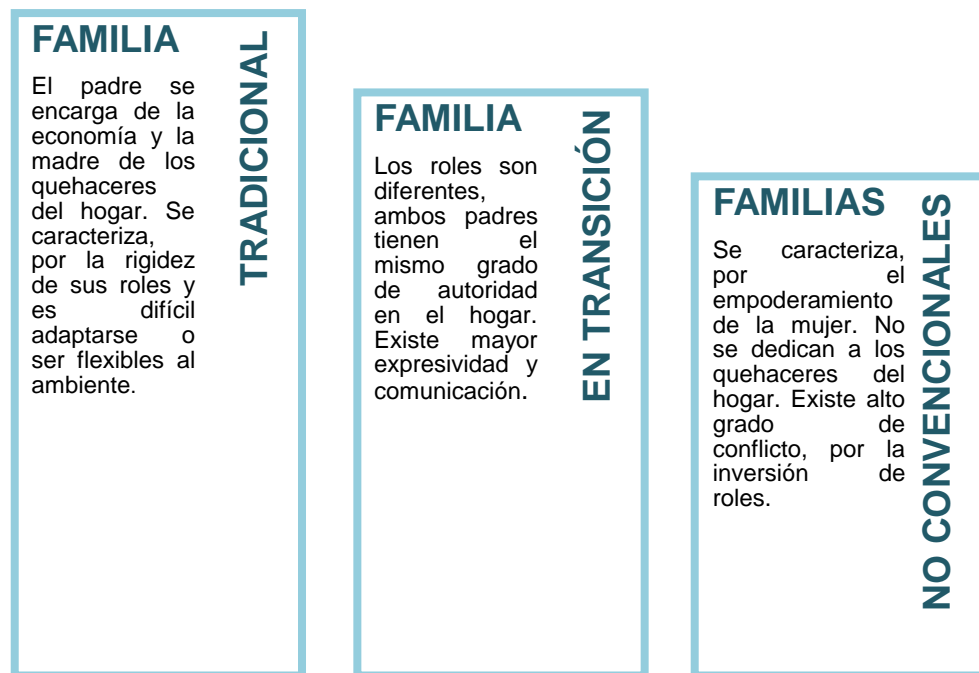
FAMILIA

TRADICIONAL

El padre se encarga de la economía y la madre de los quehaceres del hogar. Se caracteriza, por la rigidez de sus roles y es difícil adaptarse o ser flexibles al ambiente.

FAMILIA

EN TRANSICIÓN

Los roles son diferentes, ambos padres tienen el mismo grado de autoridad en el hogar. Existe mayor expresividad y comunicación.

FAMILIAS

NO CONVENCIONALES

Se caracteriza, por el empoderamiento de la mujer. No se dedican a los quehaceres del hogar. Existe alto grado de conflicto, por la inversión de roles.